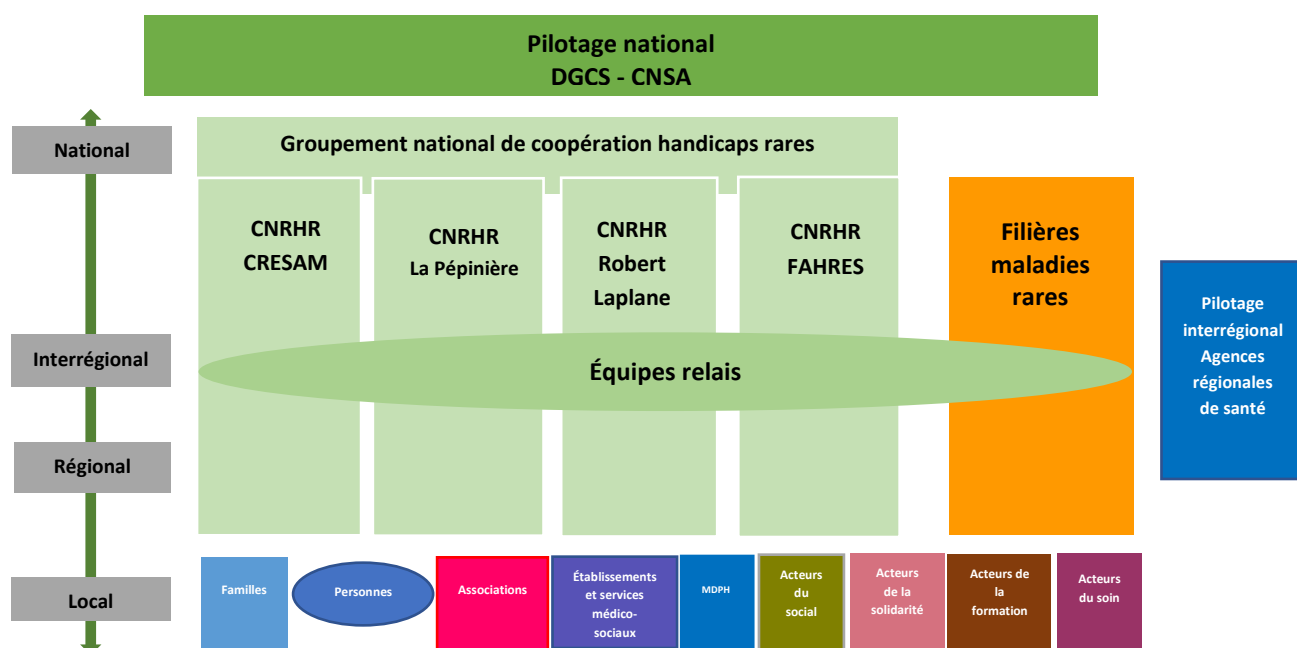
Pilotage national
DGCS - CNSA

National

Groupement national de coopération handicaps rares

CNRHR
CRESAM

CNRHR
La Pépinière

CNRHR
Robert
Laplane

CNRHR
FAHRES

Filières
maladies
rares

Pilotage
interrégional
Agences
régionales
de santé

Interrégional

Équipes relais

Régional

Local

Familles

Personnes

Associations

Établissements et services médico-sociaux

MDPH

Acteurs du social

Acteurs de la solidarité

Acteurs de la formation

Acteurs du soin